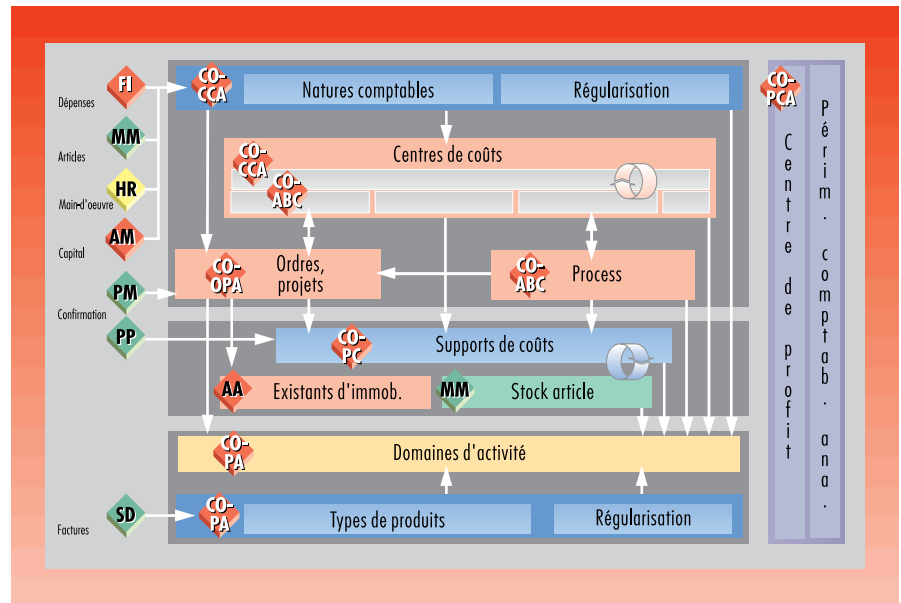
Dépenses
FI
Articles
MM
Main-d'oeuvre
HR
Capital
AM
Confirmation
PM
PP
Factures
SD

CO-CCA
Natures comptables
Régularisation

CO-CCA
Centres de coûts
CO-ABC

CO-OPA
Ordres, projets
CO-ABC
Process

CO-PC
Supports de coûts
AA
Existants d'immob.
MM
Stock article

CO-PA
Domaines d'activité

CO-PA
Types de produits
Régularisation

CO-PCA
Centre de profit
Périm. comptab. ana.